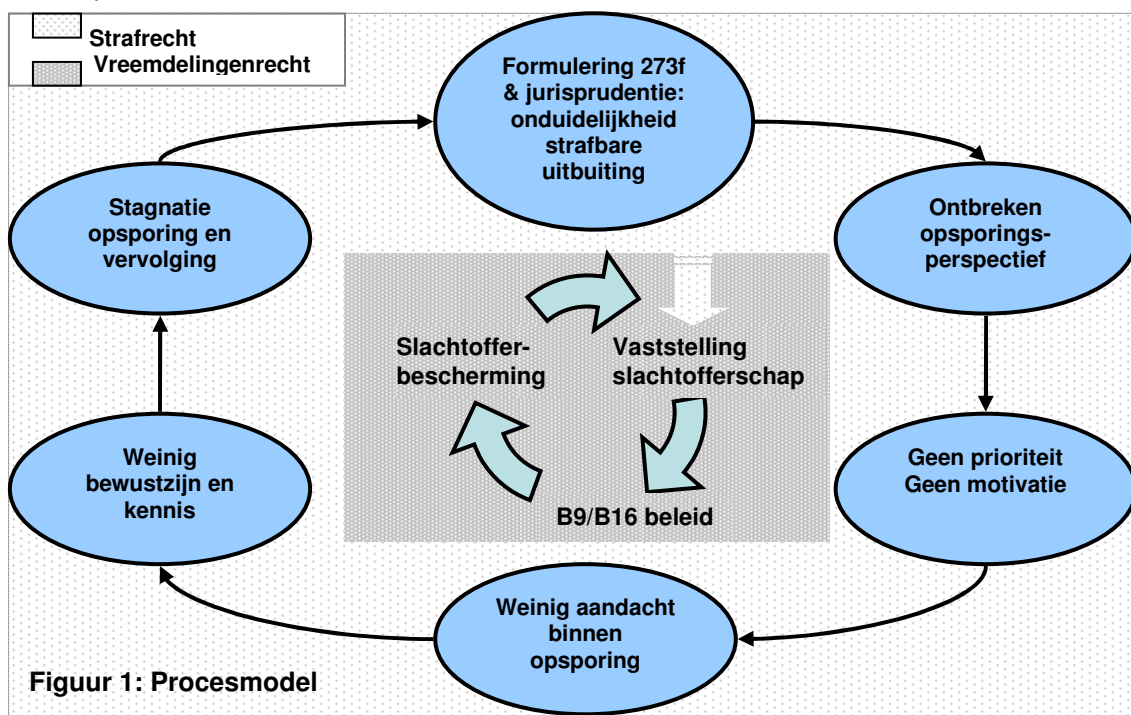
Strafrecht
Vreemdelingenrecht

Formulering 273f & jurisprudentie: onduidelijkheid strafbare uitbuiting

Ontbreken opsporingsperspectief

Geen prioriteit Geen motivatie

Weinig aandacht binnen opsporing

Weinig bewustzijn en kennis

Stagnatie opsporing en vervolging

Vaststelling slachtofferschap

B9/B16 beleid

Slachtofferbescherming

Figuur 1: Procesmodel